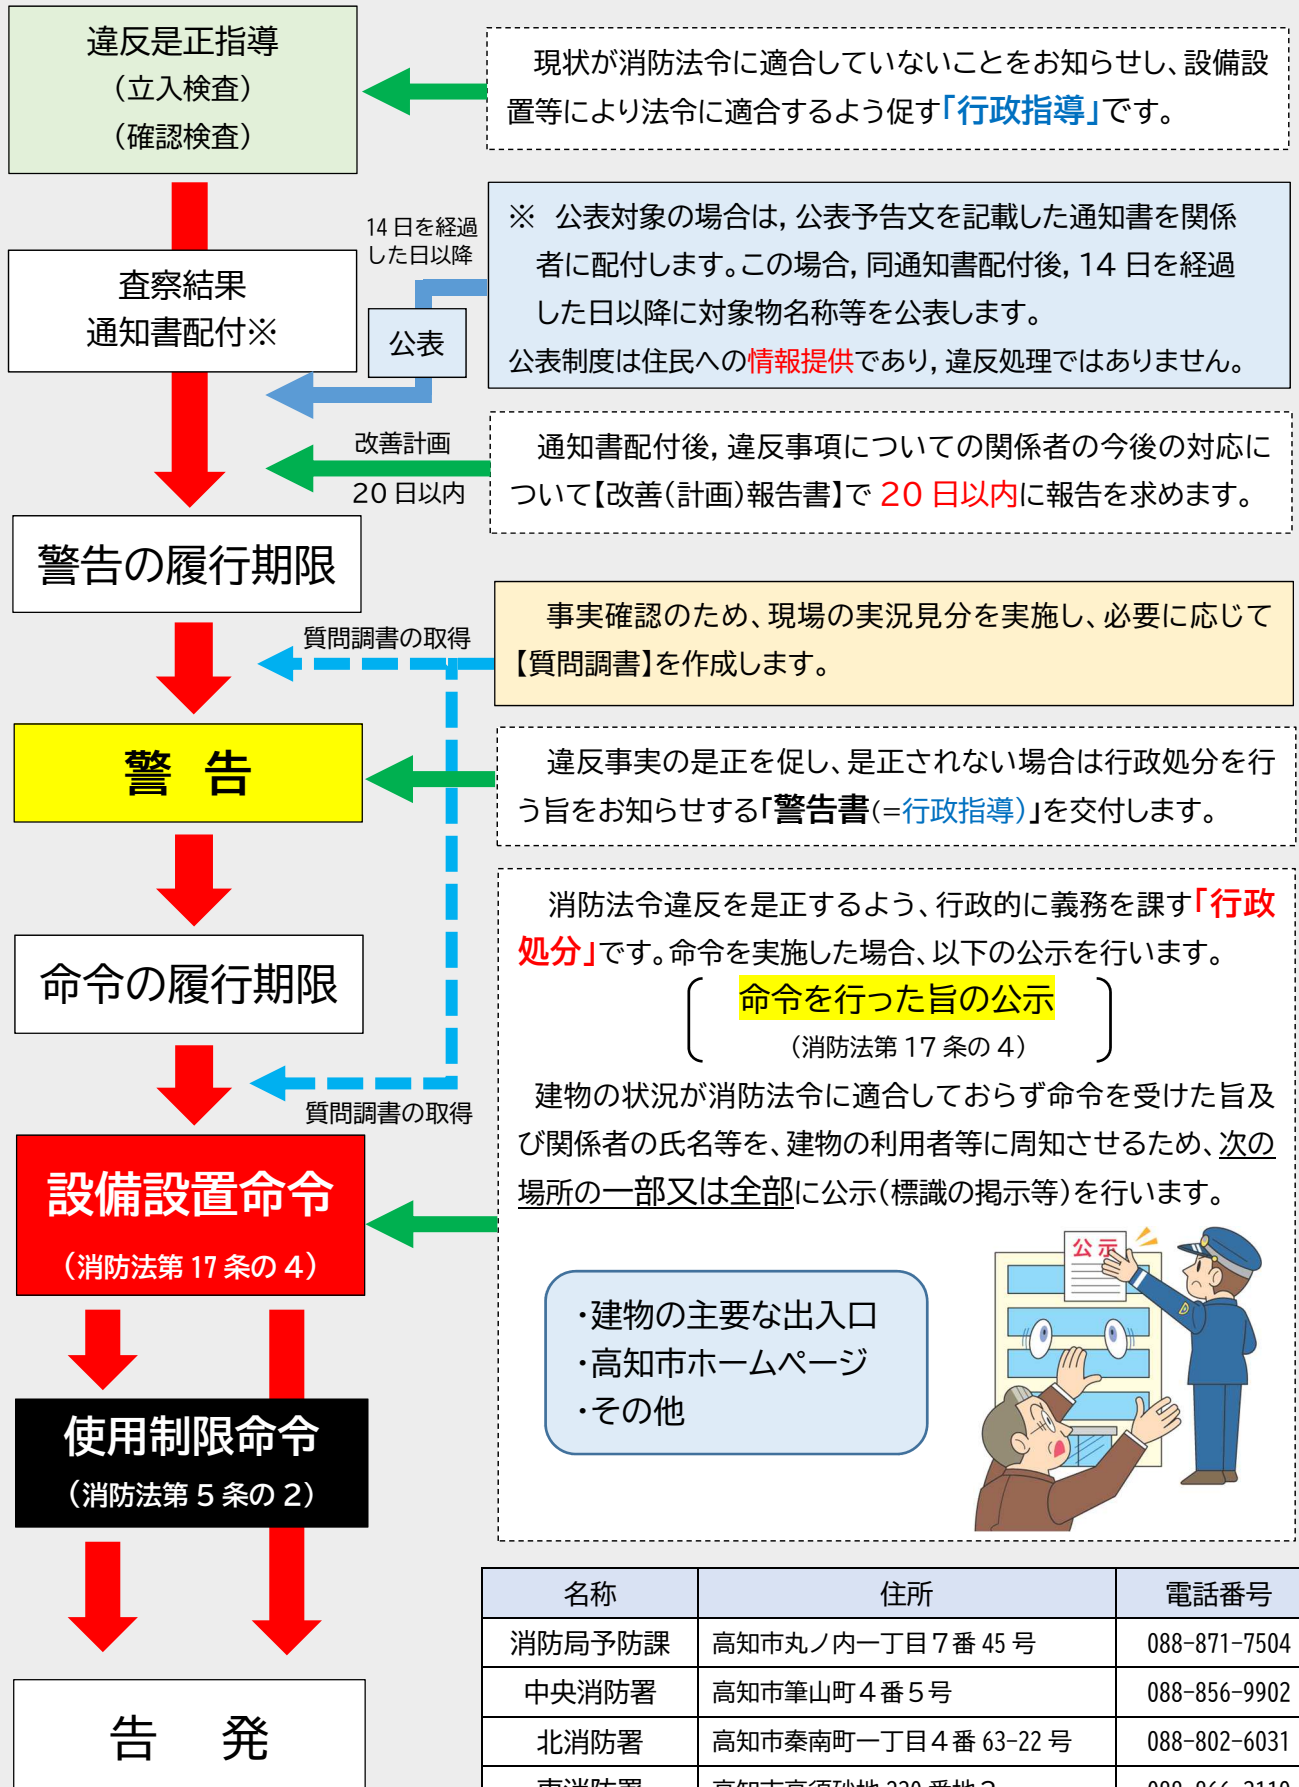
違反是正指導
（立入検査）
（確認検査）

現状が消防法令に適合していないことをお知らせし、設備設置等により法令に適合するよう促す「行政指導」です。

査察結果
通知書配付※

14 日を経過した日以降

公表

※ 公表対象の場合は，公表予告文を記載した通知書を関係者に配付します。この場合，同通知書配付後，14 日を経過した日以降に対象物名称等を公表します。
公表制度は住民への情報提供であり，違反処理ではありません。

改善計画
20 日以内

通知書配付後，違反事項についての関係者の今後の対応について【改善(計画)報告書】で 20 日以内に報告を求めます。

警告の履行期限

質問調書の取得

事実確認のため、現場の実況見分を実施し、必要に応じて【質問調書】を作成します。

警　告

違反事実の是正を促し、是正されない場合は行政処分を行う旨をお知らせする「警告書(=行政指導)」を交付します。

命令の履行期限

消防法令違反を是正するよう、行政的に義務を課す「行政処分」です。命令を実施した場合、以下の公示を行います。
命令を行った旨の公示
（消防法第 17 条の 4）
建物の状況が消防法令に適合しておらず命令を受けた旨及び関係者の氏名等を、建物の利用者等に周知させるため、次の場所の一部又は全部に公示(標識の掲示等)を行います。

質問調書の取得

設備設置命令
（消防法第 17 条の 4）

・建物の主要な出入口
・高知市ホームページ
・その他

公示

使用制限命令
（消防法第 5 条の 2）

告　発

| 名称 | 住所 | 電話番号 |
|---|---|---|
| 消防局予防課 | 高知市丸ノ内一丁目７番 45 号 | 088-871-7504 |
| 中央消防署 | 高知市筆山町４番５号 | 088-856-9902 |
| 北消防署 | 高知市秦南町一丁目４番 63-22 号 | 088-802-6031 |
| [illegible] | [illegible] | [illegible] |